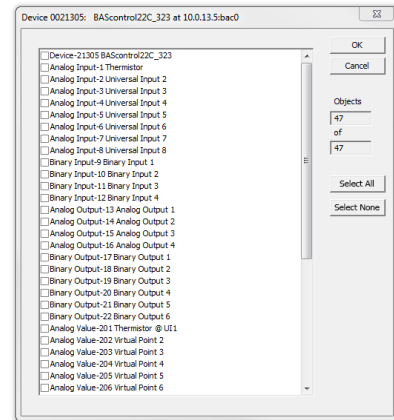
Device 0021305: BAScontrol22C_323 at 10.0.13.5:bac0

Device-21305 BAScontrol22C_323
Analog Input-1 Thermistor
Analog Input-2 Universal Input 2
Analog Input-3 Universal Input 3
Analog Input-4 Universal Input 4
Analog Input-5 Universal Input 5
Analog Input-6 Universal Input 6
Analog Input-7 Universal Input 7
Analog Input-8 Universal Input 8
Binary Input-9 Binary Input 1
Binary Input-10 Binary Input 2
Binary Input-11 Binary Input 3
Binary Input-12 Binary Input 4
Analog Output-13 Analog Output 1
Analog Output-14 Analog Output 2
Analog Output-15 Analog Output 3
Analog Output-16 Analog Output 4
Binary Output-17 Binary Output 1
Binary Output-18 Binary Output 2
Binary Output-19 Binary Output 3
Binary Output-20 Binary Output 4
Binary Output-21 Binary Output 5
Binary Output-22 Binary Output 6
Analog Value-201 Thermistor @ UI1
Analog Value-202 Virtual Point 2
Analog Value-203 Virtual Point 3
Analog Value-204 Virtual Point 4
Analog Value-205 Virtual Point 5
Analog Value-206 Virtual Point 6

OK
Cancel
Objects
47
of
47
Select All
Select None